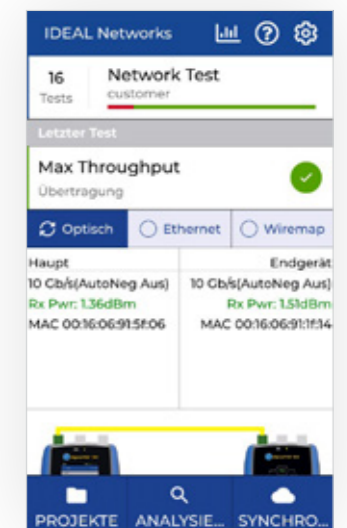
IDEAL Networks

16
Tests

Network Test
customer

Letzter Test

Max Throughput
Übertragung

Optisch
Ethernet
Wiremap

Haupt
10 Gb/s(AutoNeg Aus)
Rx Pwr: 1.36dBm
MAC 00:16:06:91:5f:06

Endgerät
10 Gb/s(AutoNeg Aus)
Rx Pwr: 1.51dBm
MAC 00:16:06:91:1f:14

PROJEKTE
ANALYSIE...
SYNCHRO...